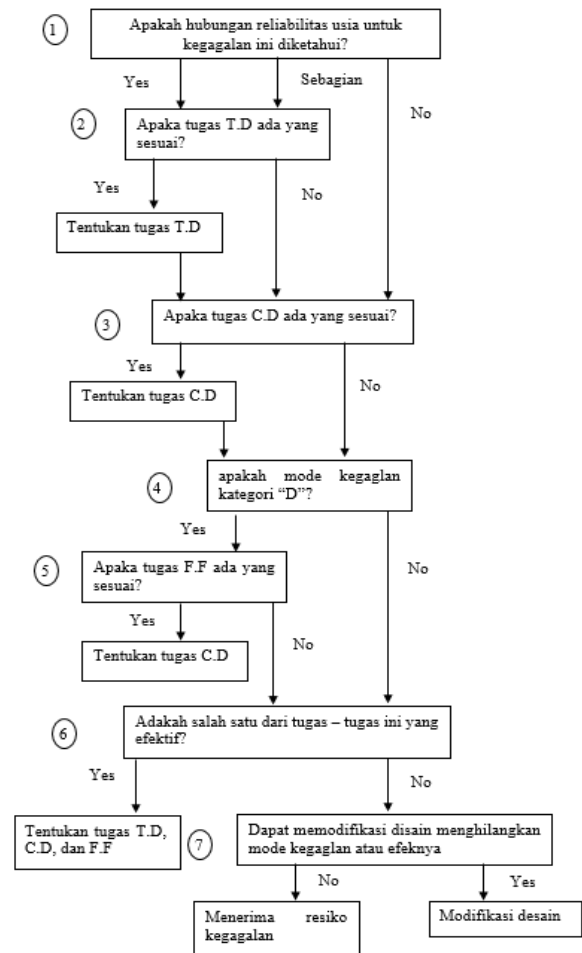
1

Apakah hubungan reliabilitas usia untuk kegagalan ini diketahui?

Yes

Sebagian

No

2

Apaka tugas T.D ada yang sesuai?

Yes

No

Tentukan tugas T.D

3

Apaka tugas C.D ada yang sesuai?

Yes

No

Tentukan tugas C.D

4

apakah mode kegaglan kategori "D"?

Yes

No

5

Apaka tugas F.F ada yang sesuai?

Yes

No

Tentukan tugas C.D

6

Adakah salah satu dari tugas – tugas ini yang efektif?

Yes

No

Tentukan tugas T.D, C.D, dan F.F

7

Dapat memodifikasi disain menghilangkan mode kegaglan atau efeknya

No

Yes

Menerima resiko kegagalan

Modifikasi desain